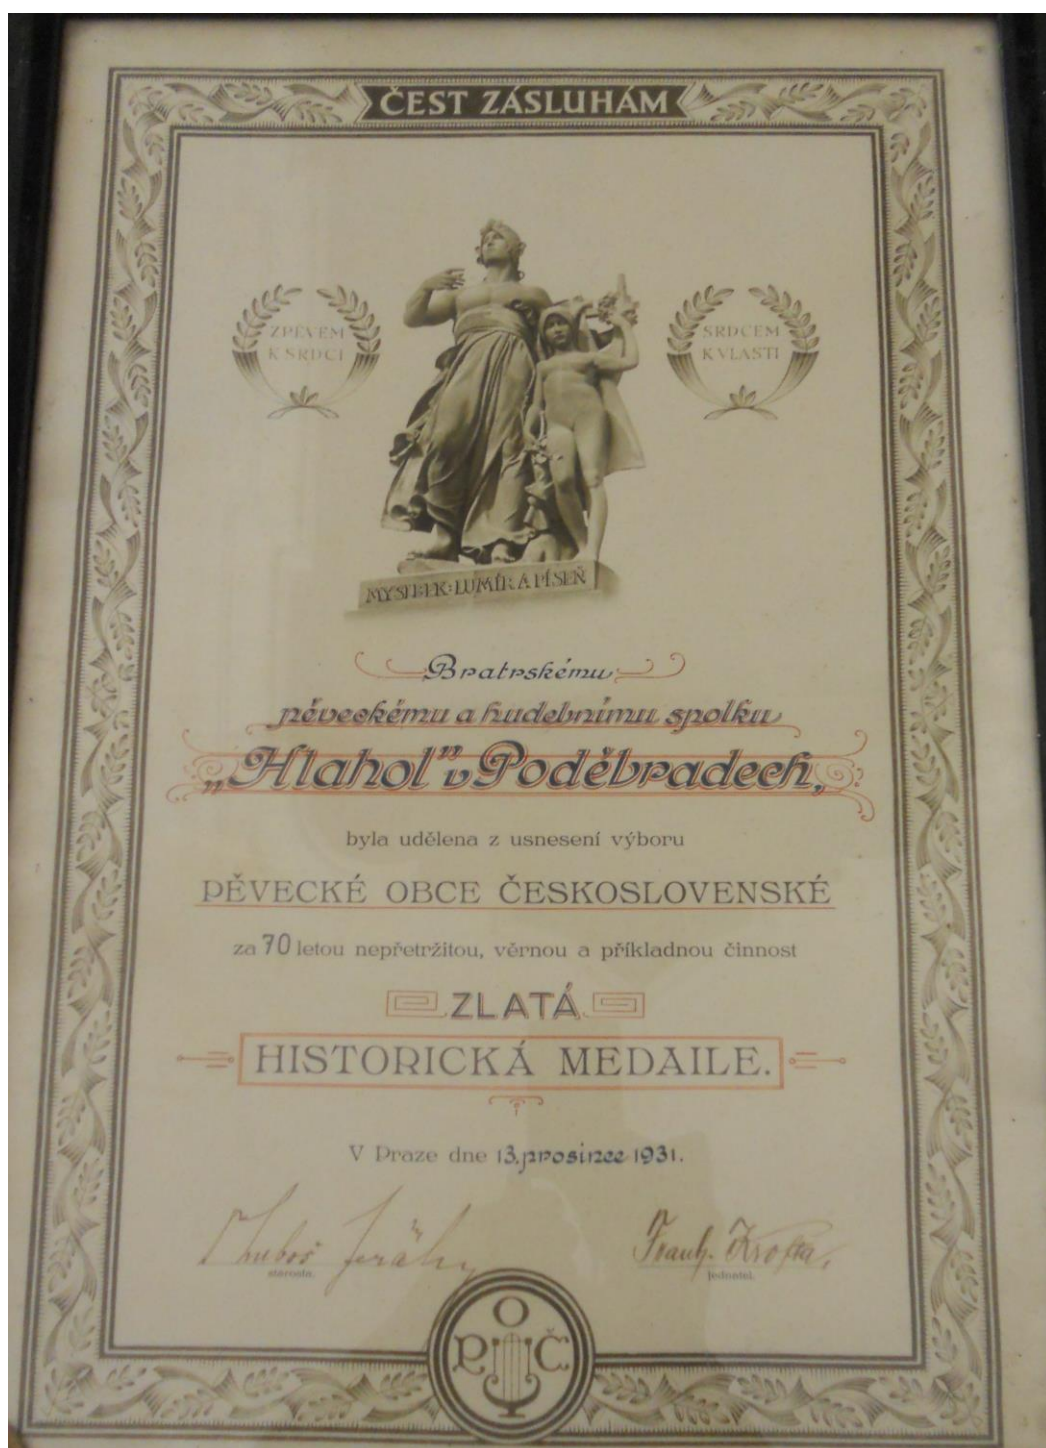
ČEST ZÁSLUHÁM

ZPĚVEM K SRDCI

SRDCEM K VLASTI

MYSLBEK: LUMÍR A PÍSEŇ

Bratrskému pěveckému a hudebnímu spolku „Hlahol" v Poděbradech,

byla udělena z usnesení výboru

PĚVECKÉ OBCE ČESKOSLOVENSKÉ

za 70 letou nepřetržitou, věrnou a příkladnou činnost

ZLATÁ

HISTORICKÁ MEDAILE.

V Praze dne 13. prosince 1931.

Luboš Jeřábek
starosta.

Frant. Kroška
jednatel.

PĚČ